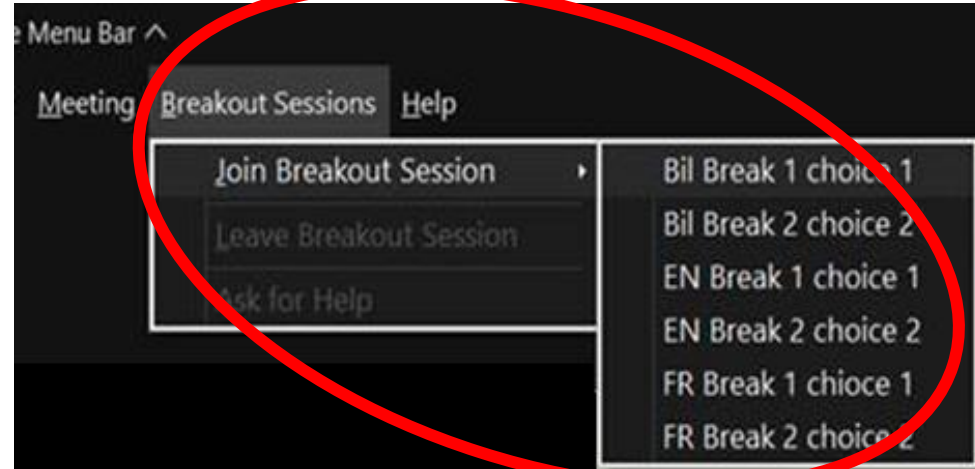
e Menu Bar ^

Meeting Breakout Sessions Help

Join Breakout Session

Leave Breakout Session

Ask for Help

Bil Break 1 choice 1

Bil Break 2 choice 2

EN Break 1 choice 1

EN Break 2 choice 2

FR Break 1 chioce 1

FR Break 2 choice 2